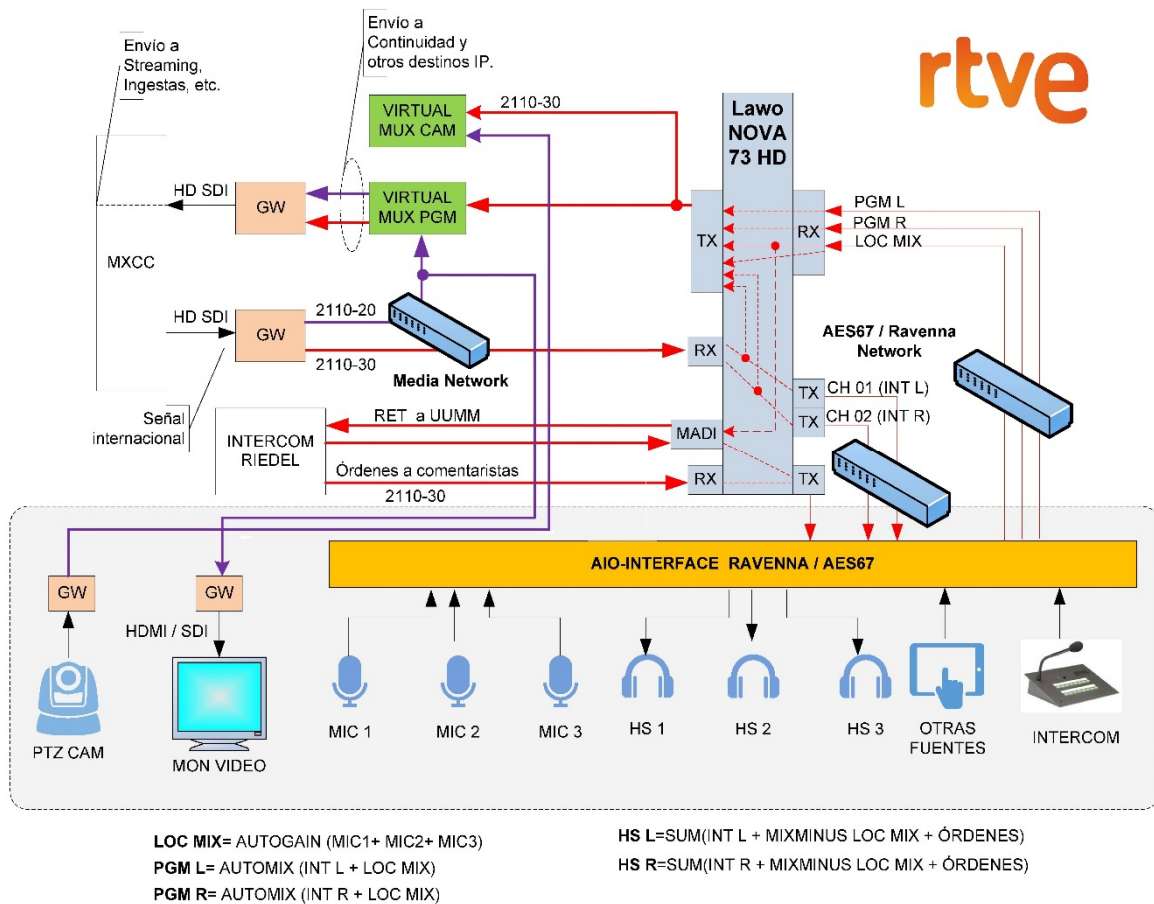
Envío a Streaming, Ingestas, etc.

Envío a Continuidad y otros destinos IP.

rtve

VIRTUAL MUX CAM

2110-30

Lawo NOVA 73 HD

HD SDI

GW

VIRTUAL MUX PGM

TX

RX

PGM L

PGM R

LOC MIX

MXCC

HD SDI

GW

2110-20

2110-30

Media Network

RX

AES67 / Ravenna Network

TX CH 01 (INT L)

TX CH 02 (INT R)

Señal internacional

INTERCOM RIEDEL

RET a UUMM

MADI

Órdenes a comentaristas

2110-30

RX

TX

AIO-INTERFACE RAVENNA / AES67

GW

GW

HDMI / SDI

PTZ CAM

MON VIDEO

MIC 1

MIC 2

MIC 3

HS 1

HS 2

HS 3

OTRAS FUENTES

INTERCOM

LOC MIX= AUTOGAIN (MIC1+ MIC2+ MIC3)
PGM L= AUTOMIX (INT L + LOC MIX)
PGM R= AUTOMIX (INT R + LOC MIX)

HS L=SUM(INT L + MIXMINUS LOC MIX + ÓRDENES)
HS R=SUM(INT R + MIXMINUS LOC MIX + ÓRDENES)